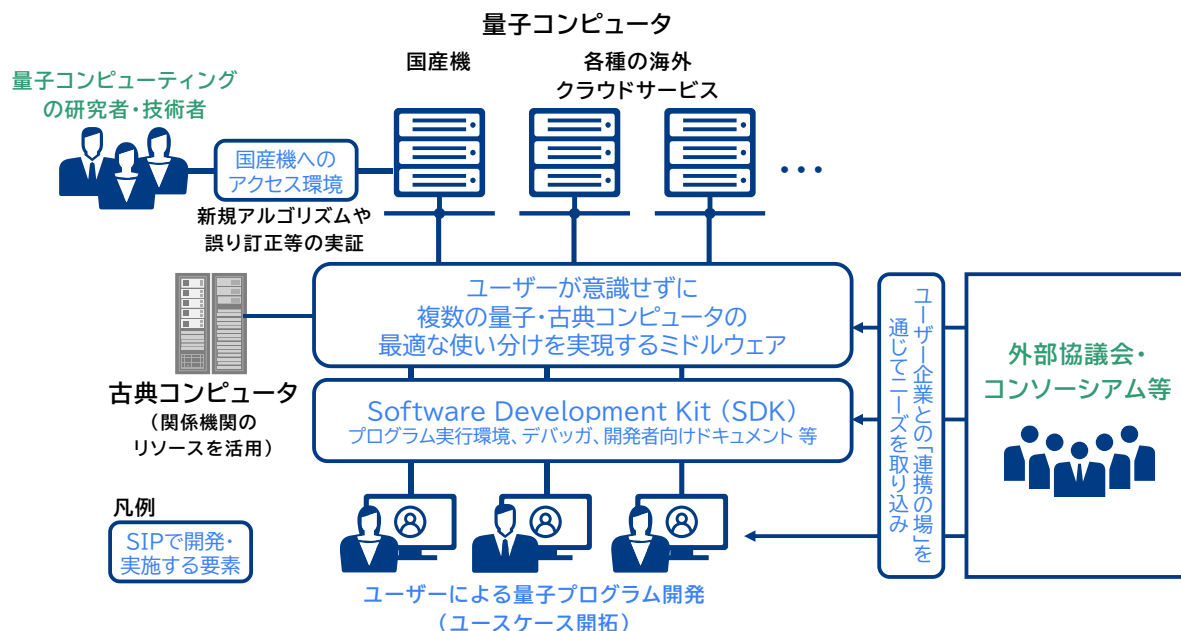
量子コンピュータ

国産機

各種の海外
クラウドサービス

・・・

量子コンピューティング
の研究者・技術者

国産機への
アクセス環境

新規アルゴリズムや
誤り訂正等の実証

ユーザーが意識せずに
複数の量子・古典コンピュータの
最適な使い分けを実現するミドルウェア

古典コンピュータ
（関係機関の
リソースを活用）

Software Development Kit (SDK)
プログラム実行環境、デバッガ、開発者向けドキュメント 等

ユーザー企業との「連携の場」を
通じてニーズを取り込み

外部協議会・
コンソーシアム等

凡例

SIPで開発・
実施する要素

ユーザーによる量子プログラム開発
（ユースケース開拓）